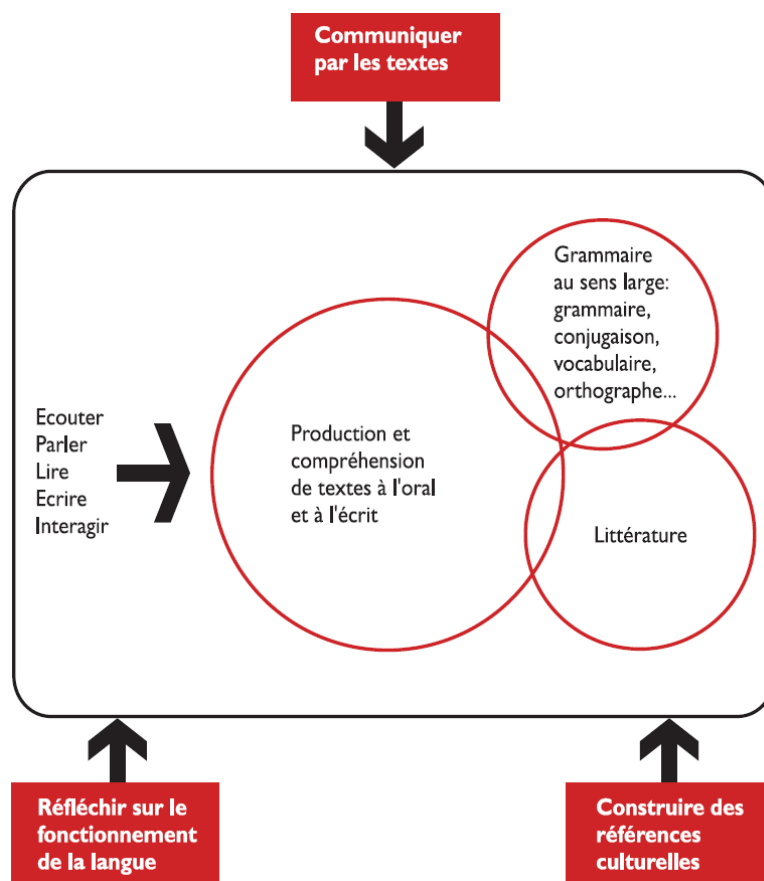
Communiquer par les textes

Ecouter
Parler
Lire
Ecrire
Interagir

Production et compréhension de textes à l'oral et à l'écrit

Grammaire au sens large: grammaire, conjugaison, vocabulaire, orthographe...

Littérature

Réfléchir sur le fonctionnement de la langue

Construire des références culturelles